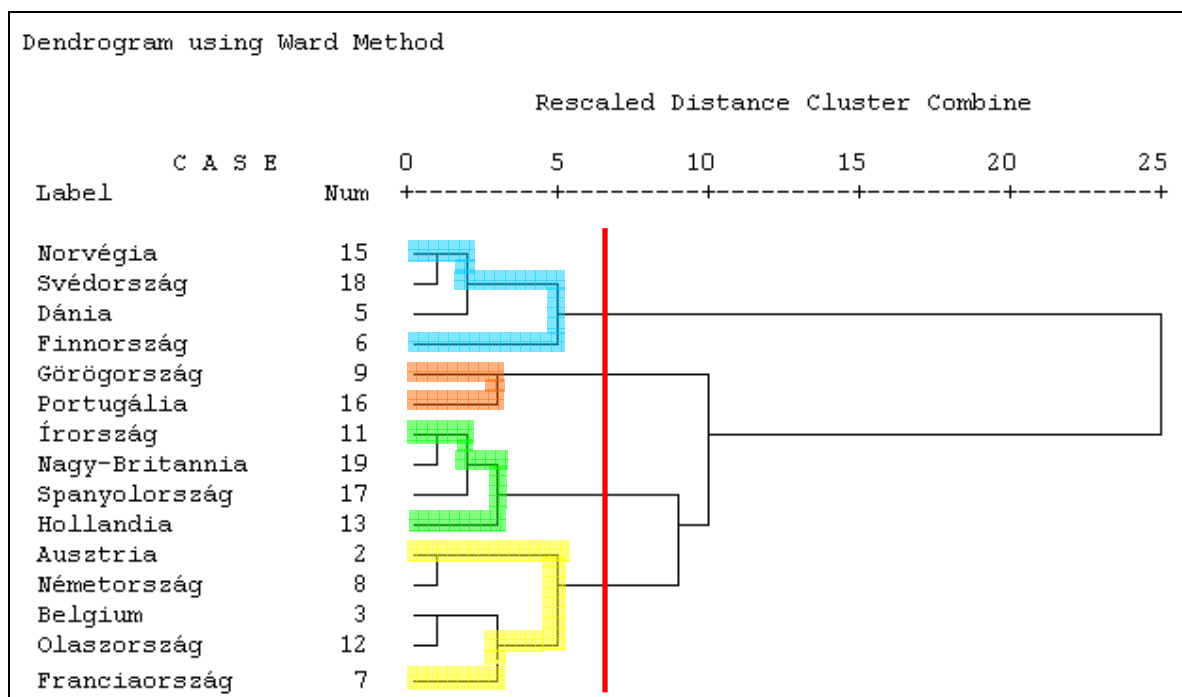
Dendrogram using Ward Method

Rescaled Distance Cluster Combine

| C A S E Label | Num | 0 | 5 | 10 | 15 | 20 | 25 |
|---|---|---|---|---|---|---|---|
| Norvégia | 15 | | | | | | |
| Svédország | 18 | | | | | | |
| Dánia | 5 | | | | | | |
| Finnország | 6 | | | | | | |
| Görögország | 9 | | | | | | |
| Portugália | 16 | | | | | | |
| Írország | 11 | | | | | | |
| Nagy-Britannia | 19 | | | | | | |
| Spanyolország | 17 | | | | | | |
| Hollandia | 13 | | | | | | |
| Ausztria | 2 | | | | | | |
| Németország | 8 | | | | | | |
| Belgium | 3 | | | | | | |
| Olaszország | 12 | | | | | | |
| Franciaország | 7 | | | | | | |